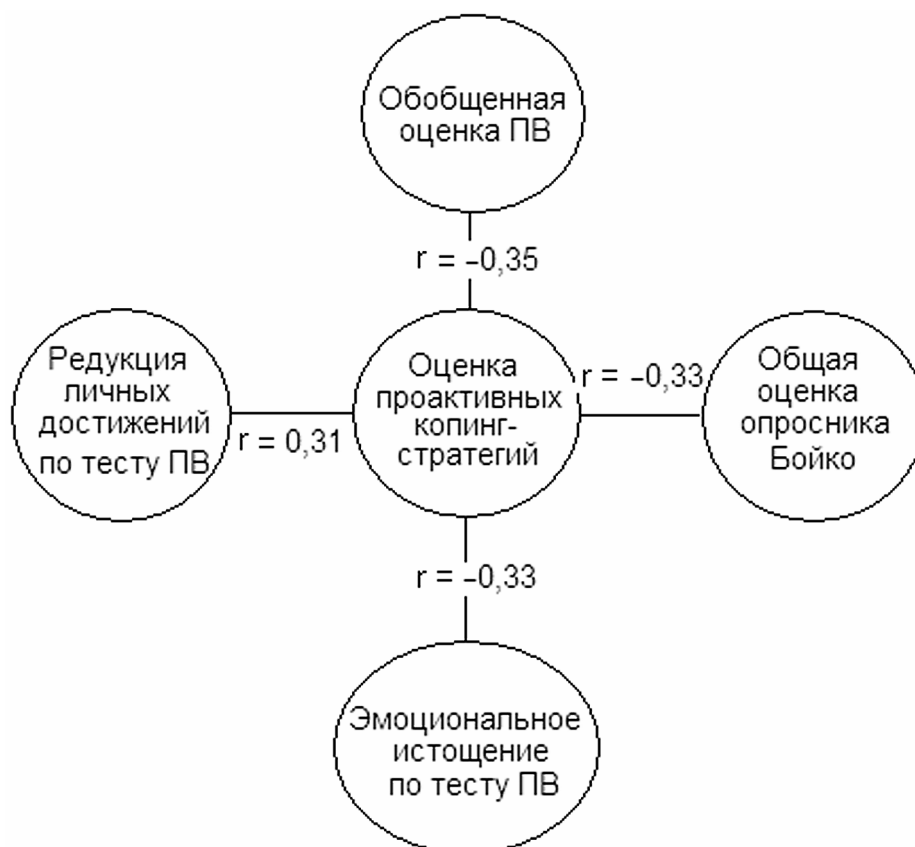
Обобщенная оценка ПВ

r = -0,35

Редукция личных достижений по тесту ПВ

r = 0,31

Оценка проактивных копинг-стратегий

r = -0,33

Общая оценка опросника Бойко

r = -0,33

Эмоциональное истощение по тесту ПВ